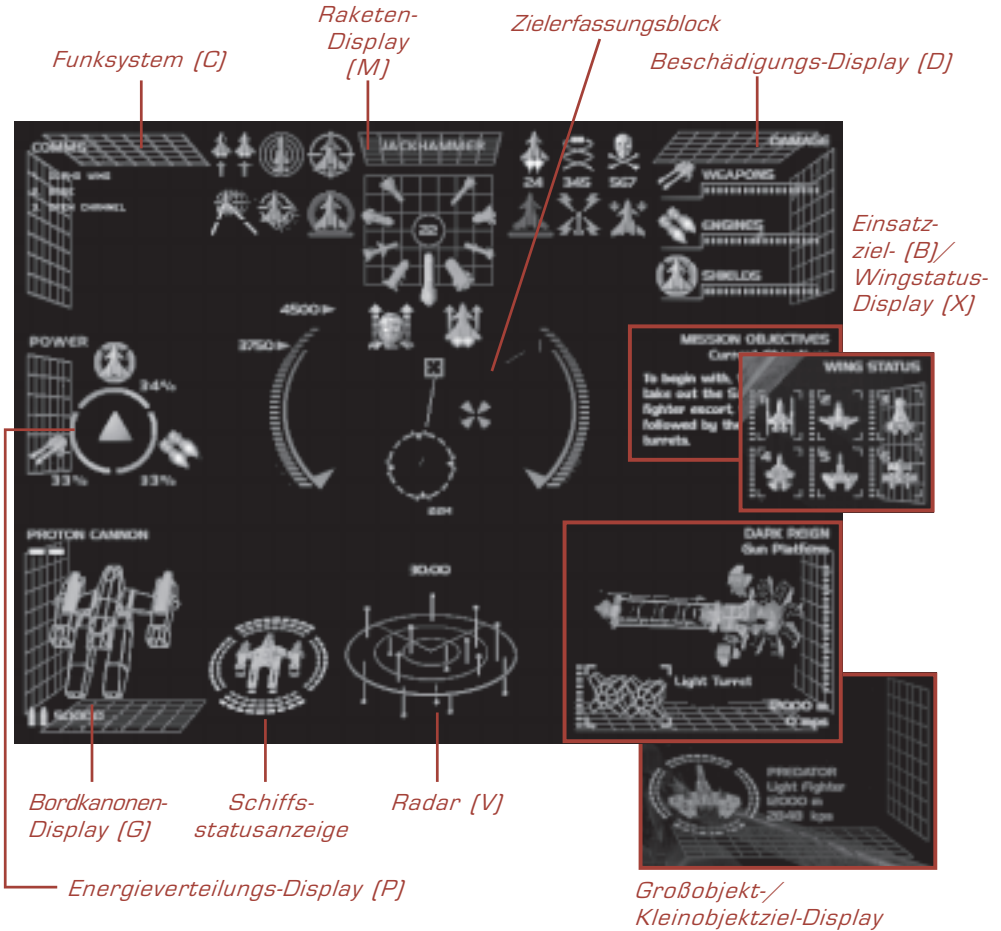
Funksystem (C)

Raketen-Display (M)

Zielerfassungsblock

Beschädigungs-Display (D)

COMMS

JACKHAMMER

24 345 567

DAMAGE

WEAPONS

ENGINES

SHIELDS

Einsatzziel- (B)/ Wingstatus-Display (X)

4500

3750

POWER

34%

33% 33%

MISSION OBJECTIVES

To begin with, take out the fighter escort, followed by the turrets.

WING STATUS

PROTON CANNON

10.00

DARK REIGN
Gun Platform

Light Turret

0 kps

PREDATOR
Light Fighter
12000 m
2040 kps

Bordkanonen-Display (G)

Schiffsstatusanzeige

Radar (V)

Energieverteilungs-Display (P)

Großobjekt-/ Kleinobjektziel-Display